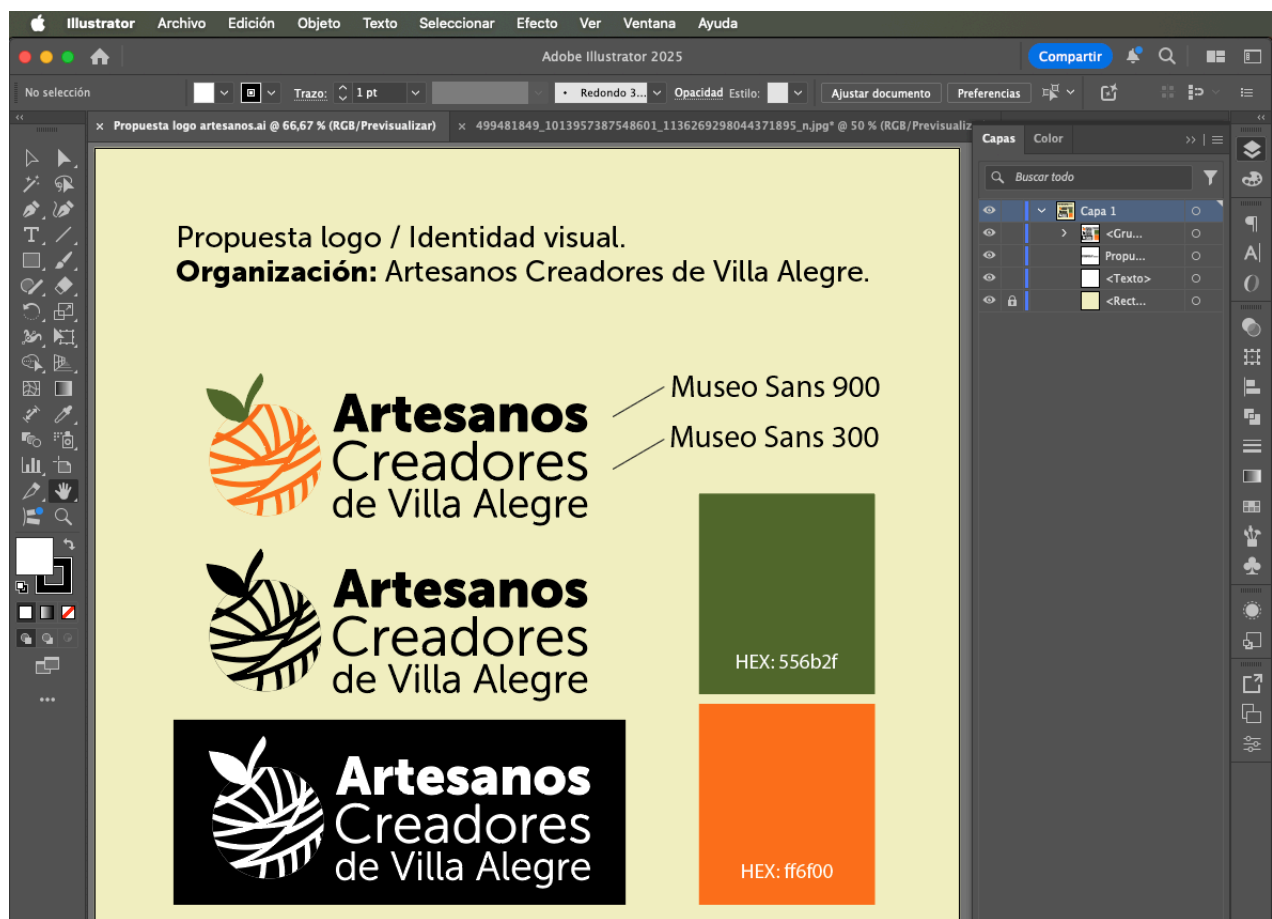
Illustrator Archivo Edición Objeto Texto Seleccionar Efecto Ver Ventana Ayuda

Adobe Illustrator 2025

Compartir

No selección

Trazo: 1 pt

Redondo 3...

Opacidad Estilo:

Ajustar documento

Preferencias

× Propuesta logo artesanos.ai @ 66,67 % (RGB/Previsualizar)

× 499481849_1013957387548601_1136269298044371895_n.jpg* @ 50 % (RGB/Previsualiz

Capas Color

Buscar todo

Capa 1

<Gru...

Propu...

<Texto>

<Rect...

Propuesta logo / Identidad visual.

**Organización:** Artesanos Creadores de Villa Alegre.

Artesanos Creadores de Villa Alegre

Museo Sans 900

Museo Sans 300

Artesanos Creadores de Villa Alegre

HEX: 556b2f

Artesanos Creadores de Villa Alegre

HEX: ff6f00